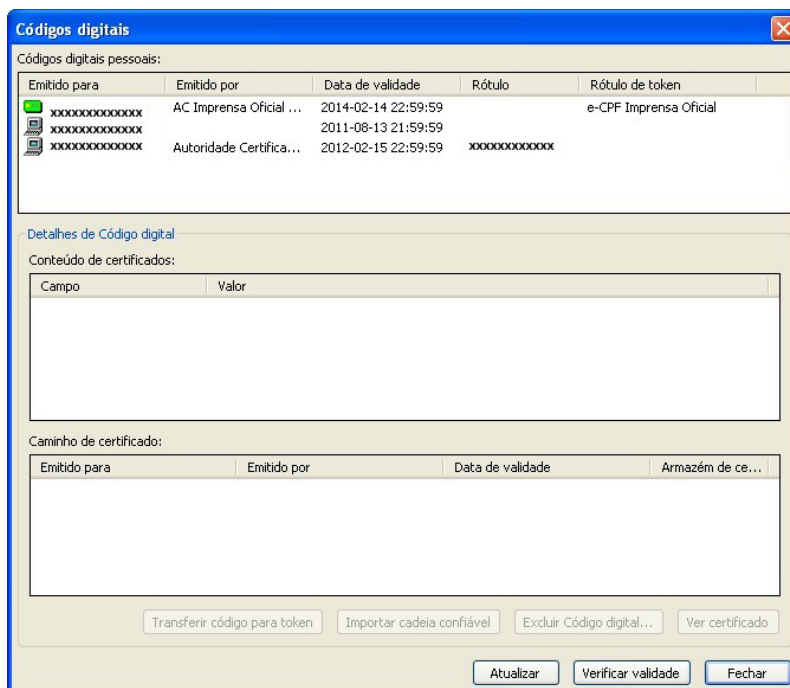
Códigos digitais

Códigos digitais pessoais:

| Emitido para | Emitido por | Data de validade | Rótulo | Rótulo de token |
|---|---|---|---|---|
| xxxxxxxxxxxxxx | AC Imprensa Oficial ... | 2014-02-14 22:59:59 | | e-CPF Imprensa Oficial |
| xxxxxxxxxxxxxx | | 2011-08-13 21:59:59 | | |
| xxxxxxxxxxxxxx | Autoridade Certifica... | 2012-02-15 22:59:59 | xxxxxxxxxxxxx | |

Detalhes de Código digital

Conteúdo de certificados:

| Campo | Valor |
|---|---|

Caminho de certificado:

| Emitido para | Emitido por | Data de validade | Armazém de ce... |
|---|---|---|---|

Transferir código para token | Importar cadeia confiável | Excluir Código digital... | Ver certificado

Atualizar | Verificar validade | Fechar